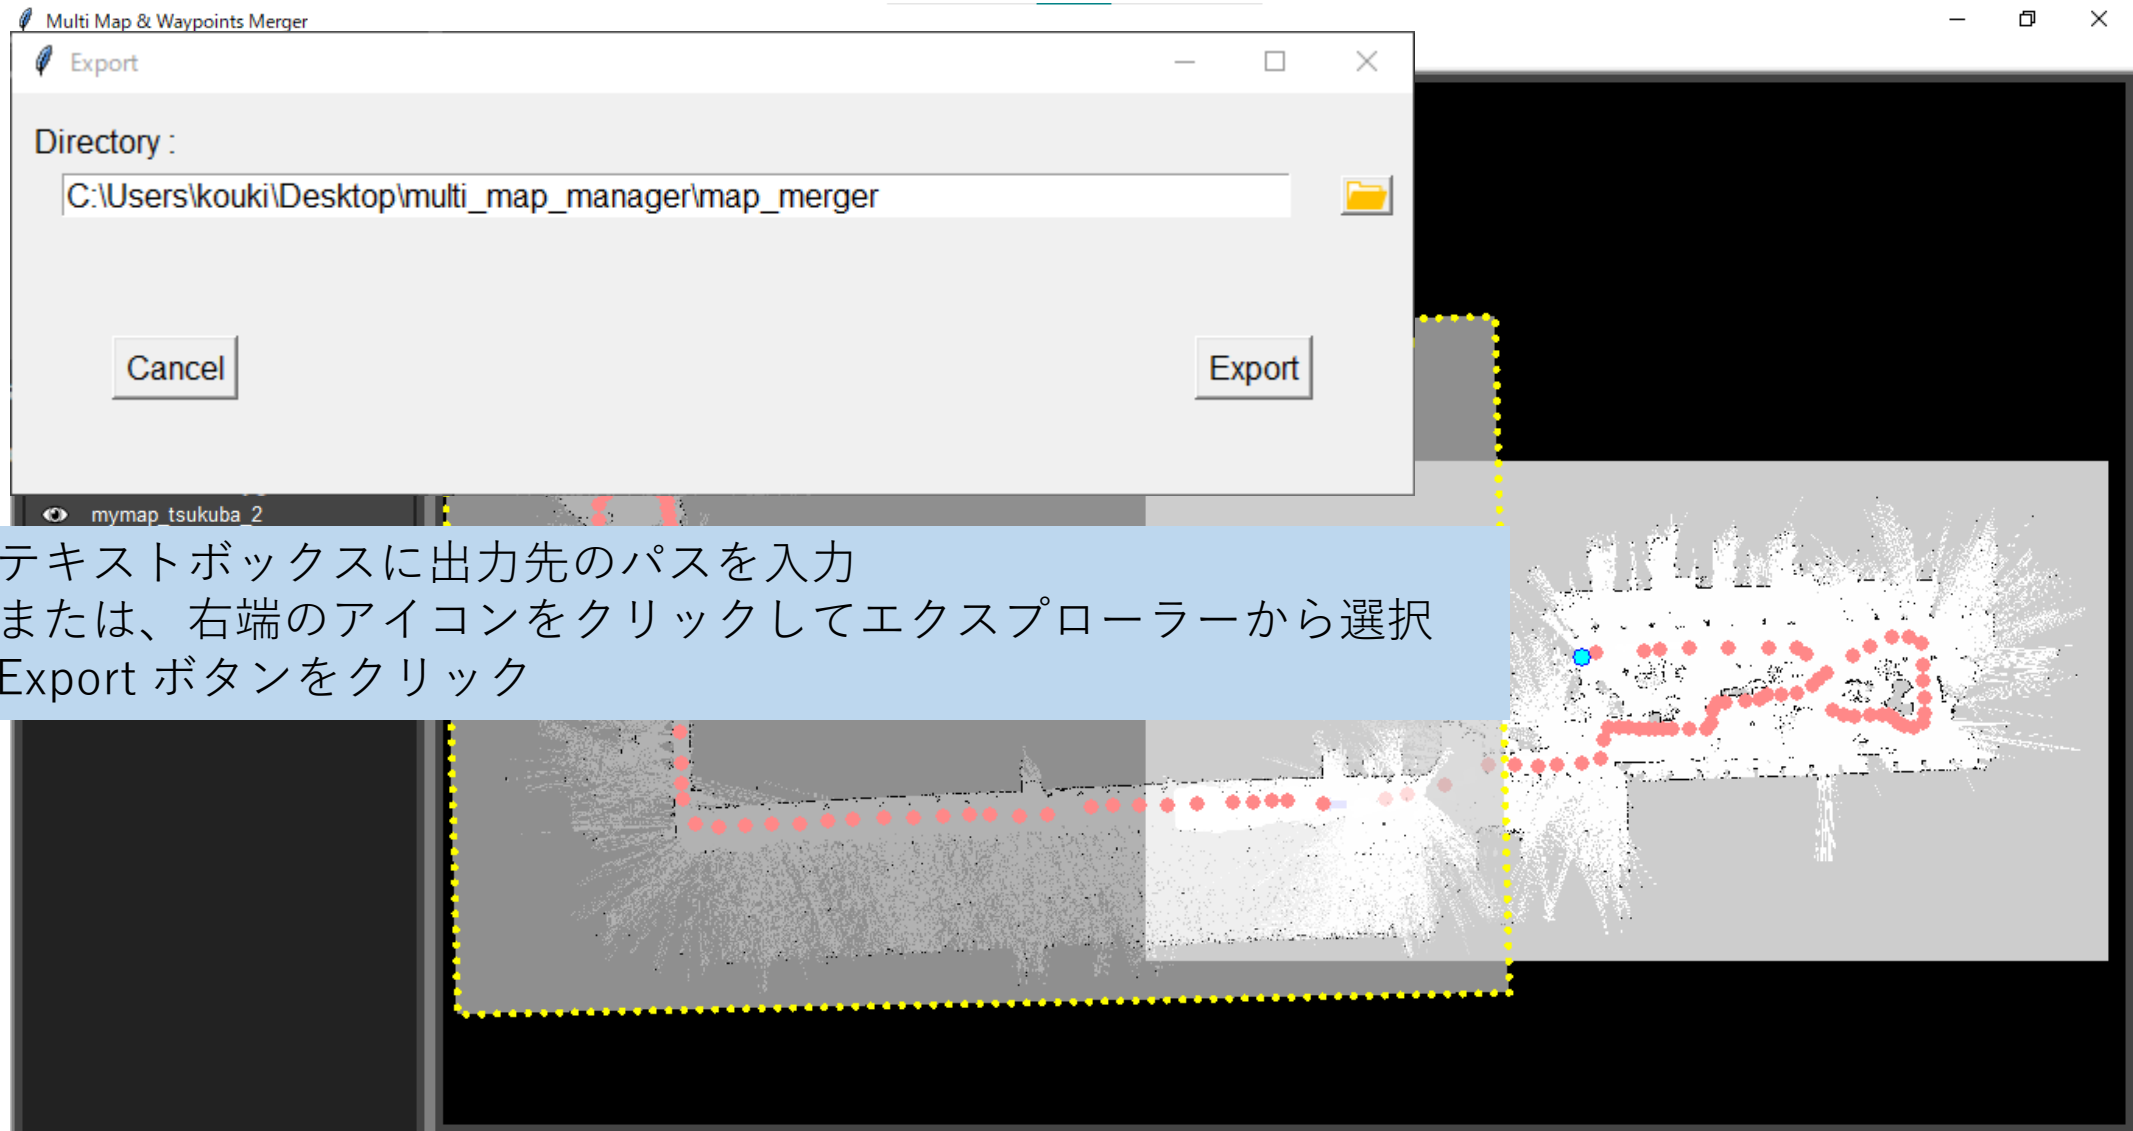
Multi Map & Waypoints Merger

Export

Directory :

C:\Users\kouki\Desktop\multi_map_manager\map_merger

Cancel

Export

mymap_tsukuba_2

テキストボックスに出力先のパスを入力
または、右端のアイコンをクリックしてエクスプローラーから選択
Export ボタンをクリック